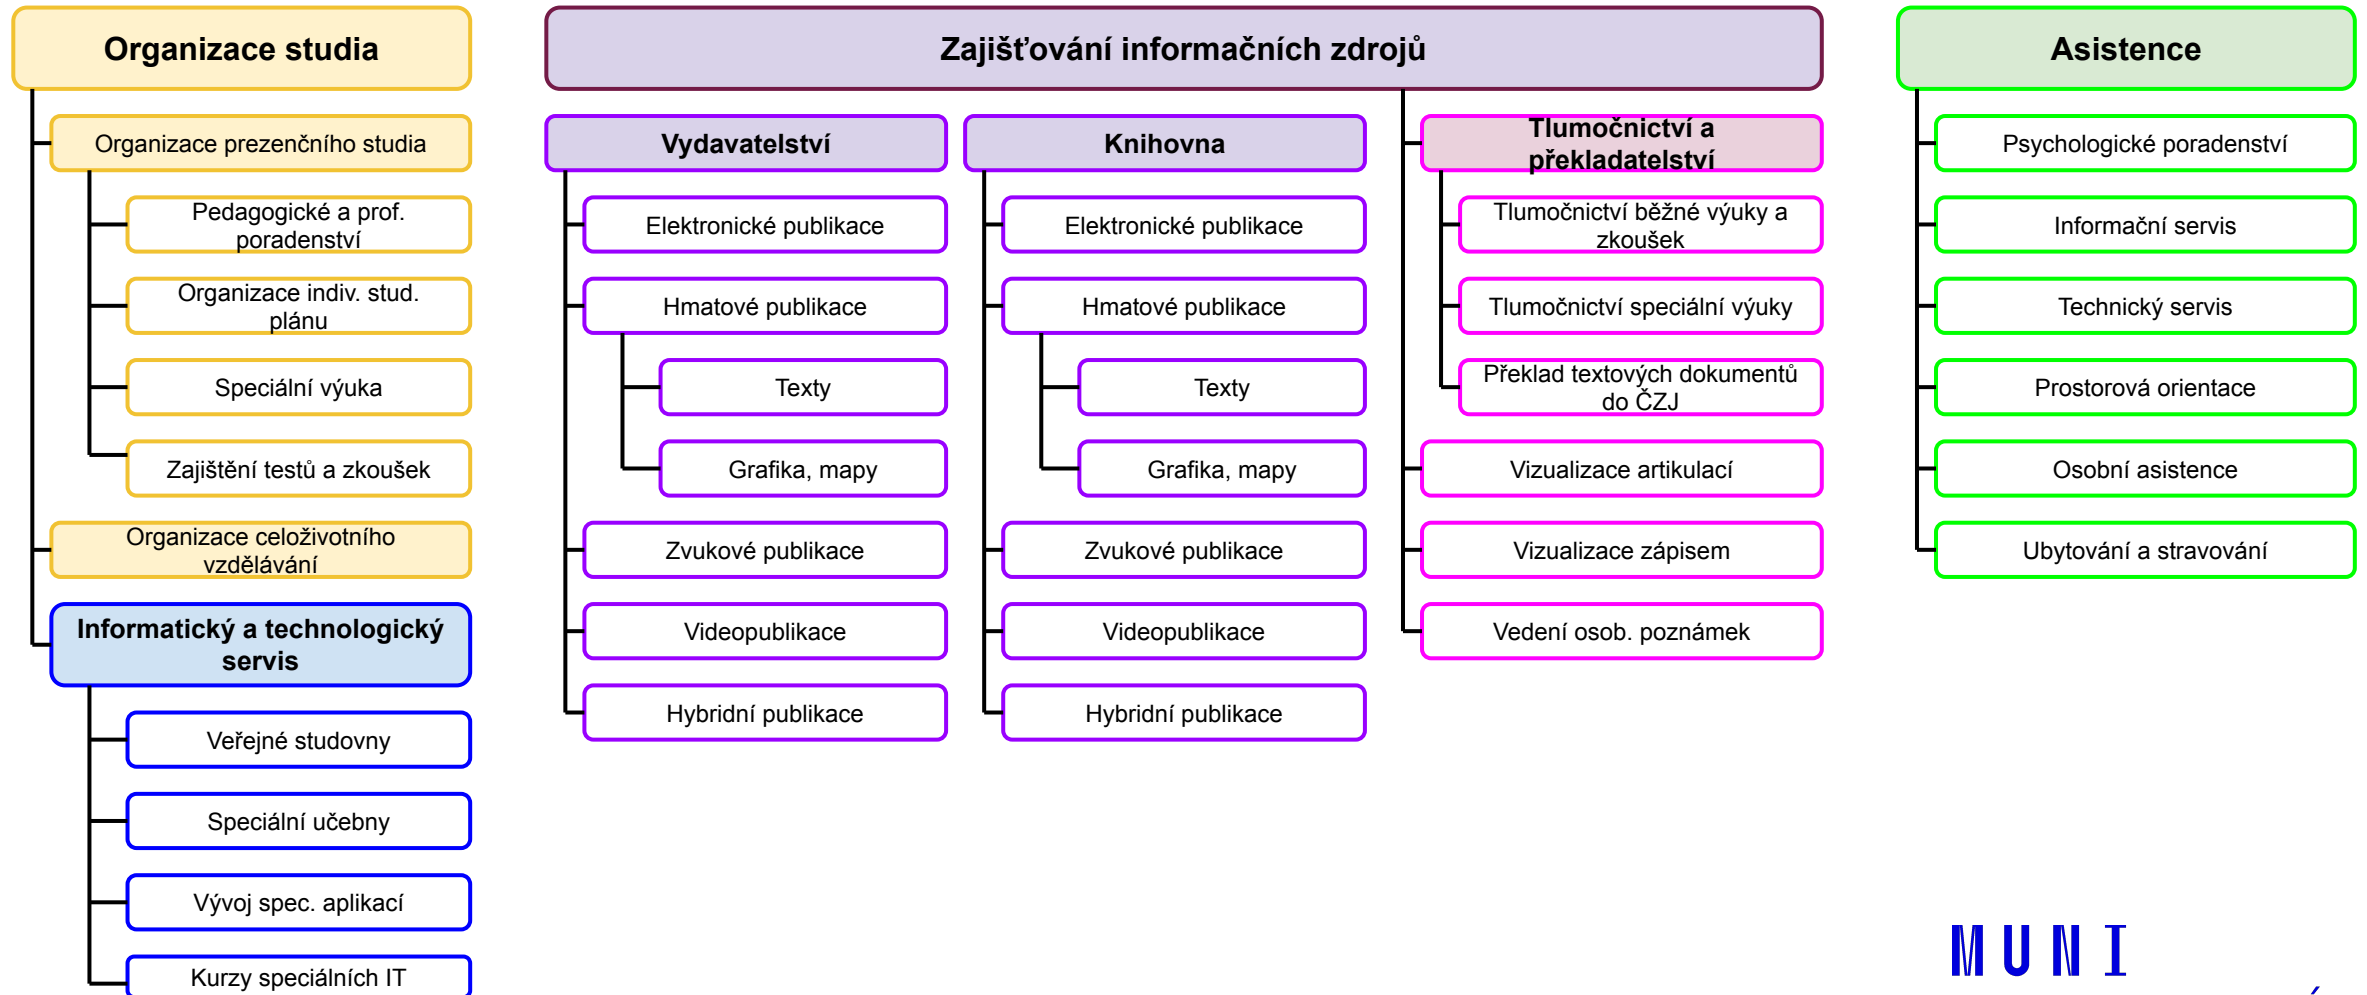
Organizace studia

Organizace prezenčního studia

Pedagogické a prof. poradenství

Organizace indiv. stud. plánu

Speciální výuka

Zajištění testů a zkoušek

Organizace celoživotního vzdělávání

Informatický a technologický servis

Veřejné studovny

Speciální učebny

Vývoj spec. aplikací

Kurzy speciálních IT

Zajišťování informačních zdrojů

Vydavatelství

Elektronické publikace

Hmatové publikace

Texty

Grafika, mapy

Zvukové publikace

Videopublikace

Hybridní publikace

Knihovna

Elektronické publikace

Hmatové publikace

Texty

Grafika, mapy

Zvukové publikace

Videopublikace

Hybridní publikace

Tlumočnictví a překladatelství

Tlumočnictví běžné výuky a zkoušek

Tlumočnictví speciální výuky

Překlad textových dokumentů do ČZJ

Vizualizace artikulací

Vizualizace zápisem

Vedení osob. poznámek

Asistence

Psychologické poradenství

Informační servis

Technický servis

Prostorová orientace

Osobní asistence

Ubytování a stravování

MUNI